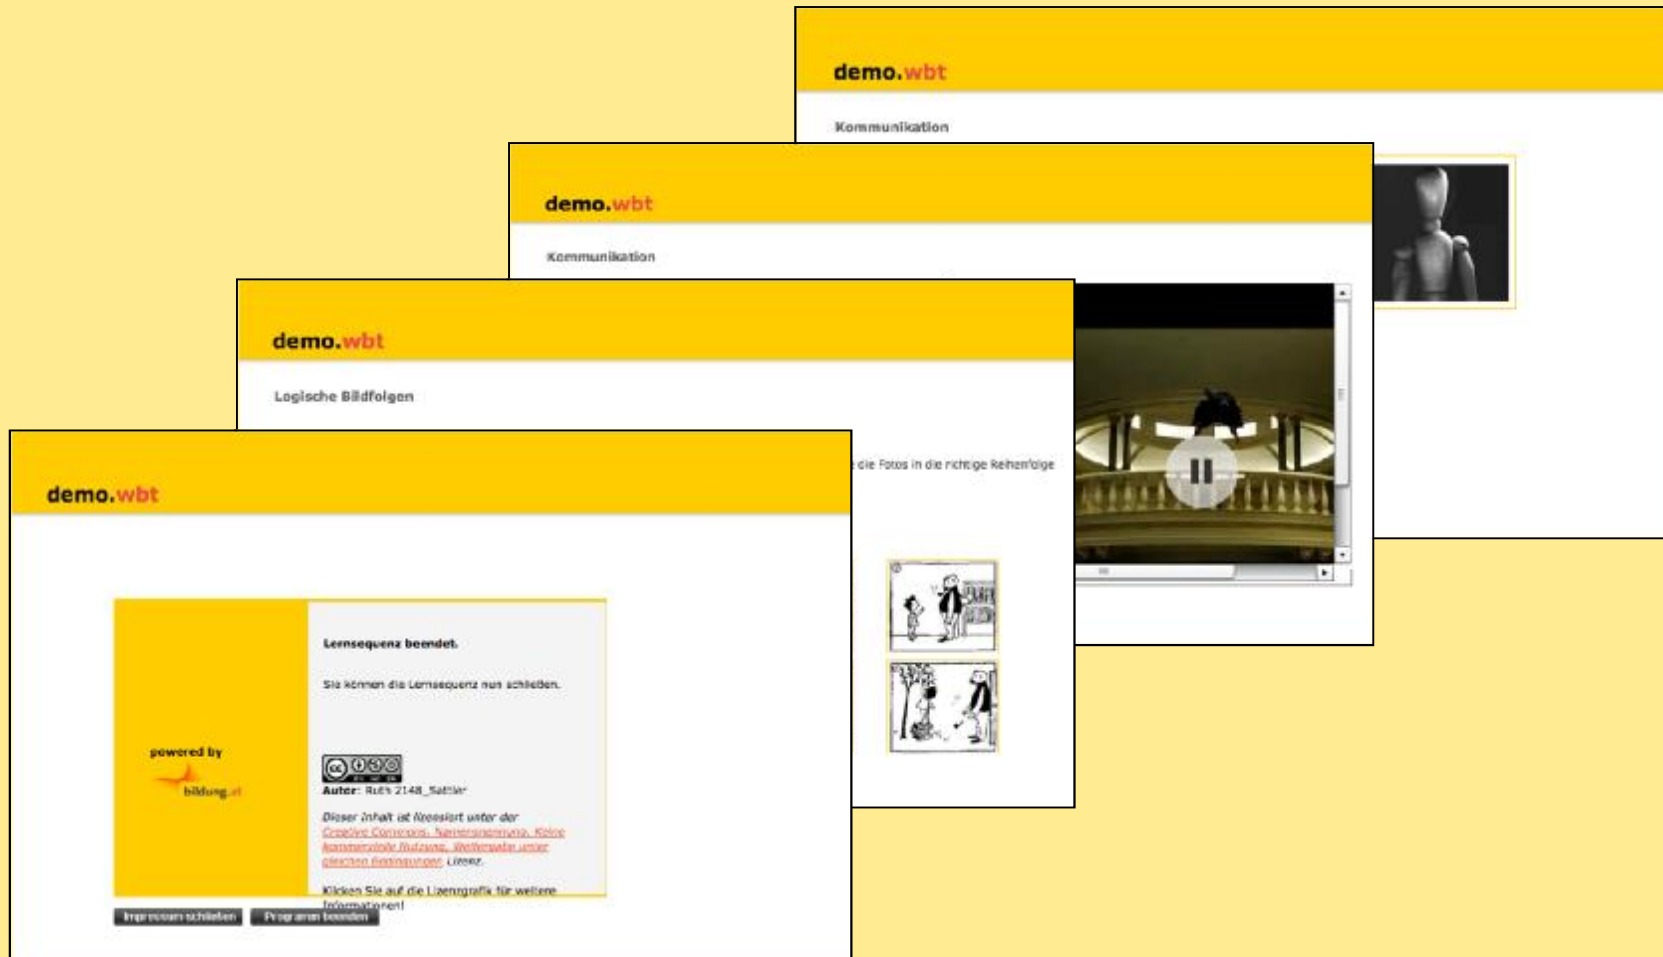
demo.wbt

Kommunikation

demo.wbt

Kommunikation

demo.wbt

Logische Bildfolgen

die Fotos in die richtige Reihenfolge

demo.wbt

Lernsequenz beendet.

Sie können die Lernsequenz nun schließen.

powered by

bildung.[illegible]

Autor: Ruth 2148_Sattler

Dieser Inhalt ist lizensiert unter der Creative Commons, Namensnennung, Keine kommerzielle Nutzung, Weitergabe unter gleichen Bedingungen Lizenz.

Klicken Sie auf die Lizenzgrafik für weitere Informationen!

Impressum schließen

Programm beenden